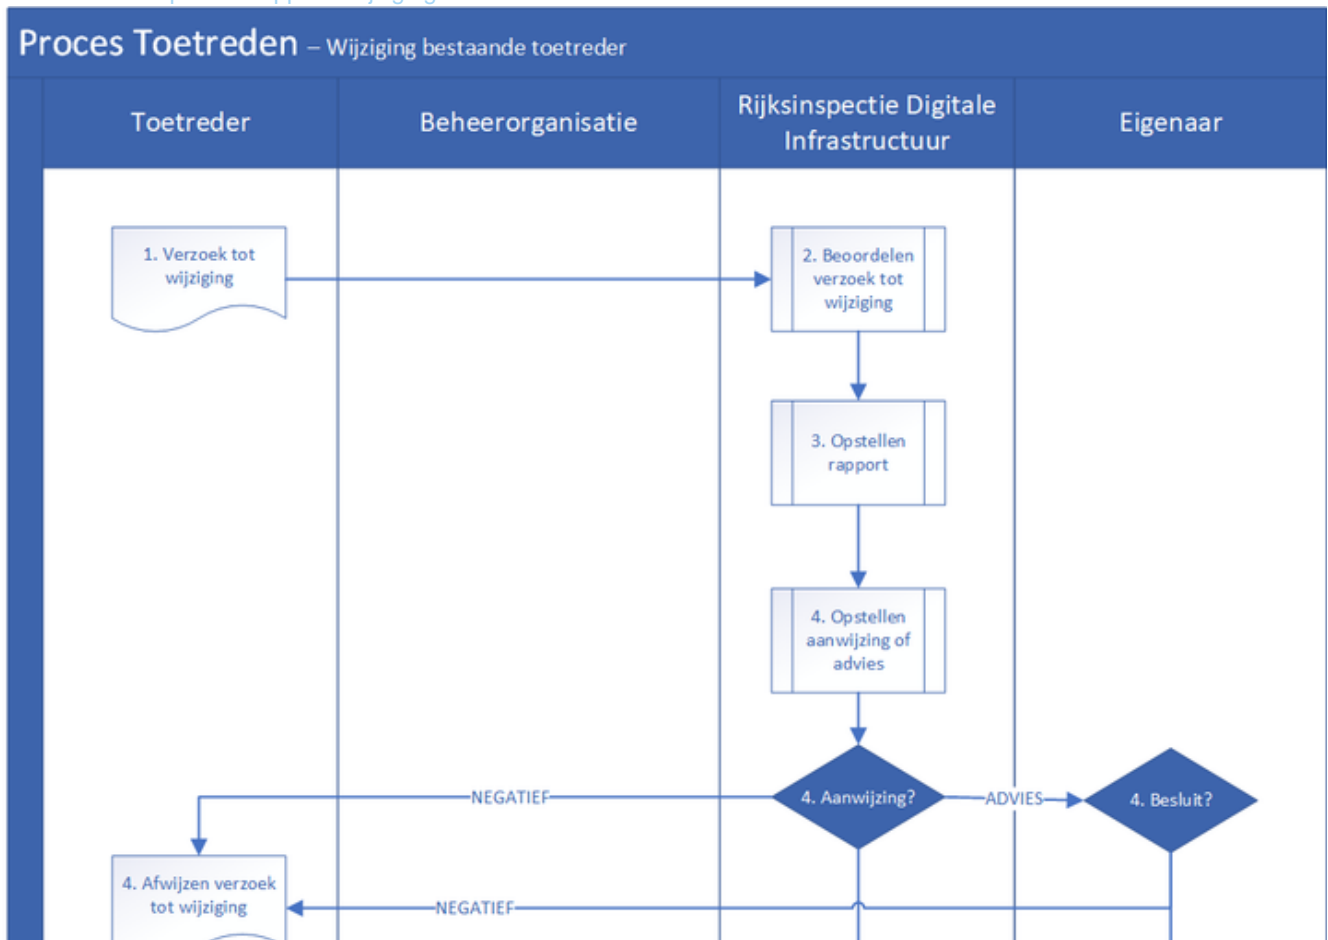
Proces Toetreden – Wijziging bestaande toetreder

Toetreder

Beheerorganisatie

Rijksinspectie Digitale Infrastructuur

Eigenaar

1. Verzoek tot wijziging

2. Beoordelen verzoek tot wijziging

3. Opstellen rapport

4. Opstellen aanwijzing of advies

4. Aanwijzing?

NEGATIEF

ADVIES

4. Besluit?

4. Afwijzen verzoek tot wijziging

NEGATIEF